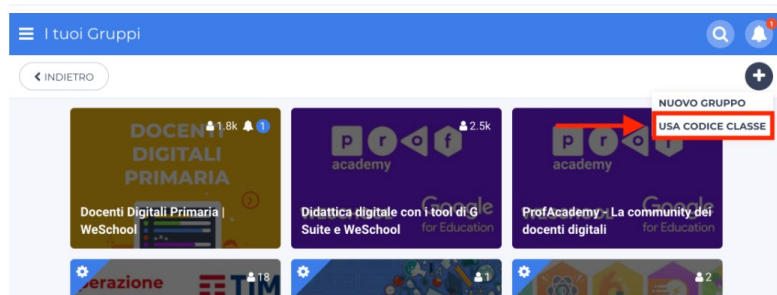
I tuoi Gruppi

1

INDIETRO

NUOVO GRUPPO

USA CODICE CLASSE

DOCENTI DIGITALI PRIMARIA

1.8k 1

Docenti Digitali Primaria | WeSchool

prof academy

2.5k

Google for Education

Didattica digitale con i tool di G Suite e WeSchool

prof academy

Google for Education

ProfAcademy - La community dei docenti digitali

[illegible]erazione TIM

18

1

2